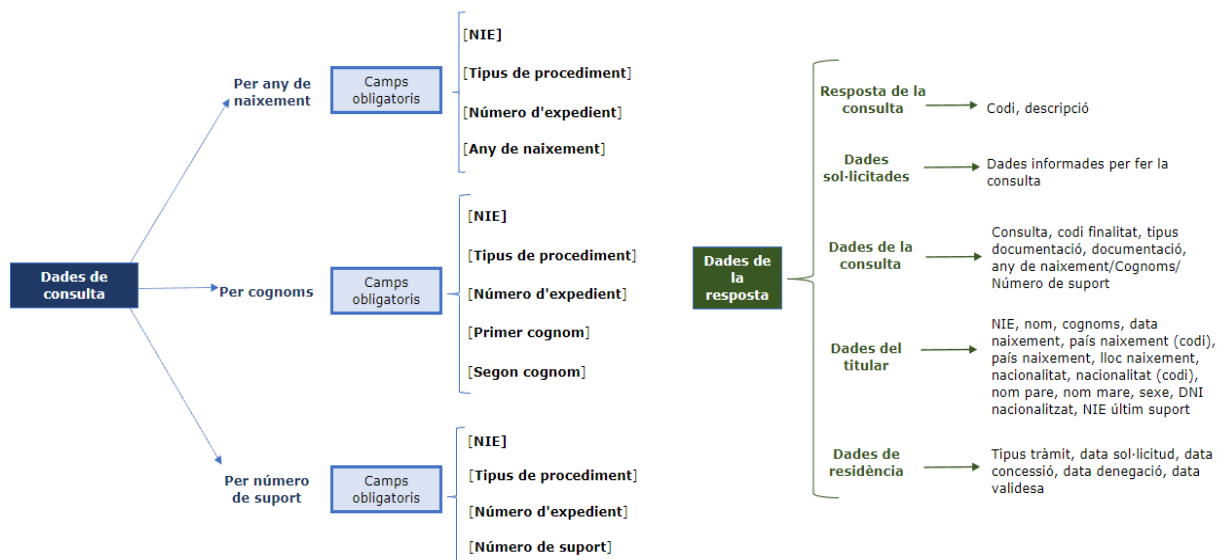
Dades de consulta

Per any de naixement

Camps obligatoris

[NIE]

[Tipus de procediment]

[Número d'expedient]

[Any de naixement]

Per cognoms

Camps obligatoris

[NIE]

[Tipus de procediment]

[Número d'expedient]

[Primer cognom]

[Segon cognom]

Per número de suport

Camps obligatoris

[NIE]

[Tipus de procediment]

[Número d'expedient]

[Número de suport]

Dades de la resposta

Resposta de la consulta

Codi, descripció

Dades sol·licitades

Dades informades per fer la consulta

Dades de la consulta

Consulta, codi finalitat, tipus documentació, documentació, any de naixement/Cognoms/ Número de suport

Dades del titular

NIE, nom, cognoms, data naixement, país naixement (codi), país naixement, lloc naixement, nacionalitat, nacionalitat (codi), nom pare, nom mare, sexe, DNI nacionalitzat, NIE últim suport

Dades de residència

Tipus tràmit, data sol·licitud, data concessió, data denegació, data validesa